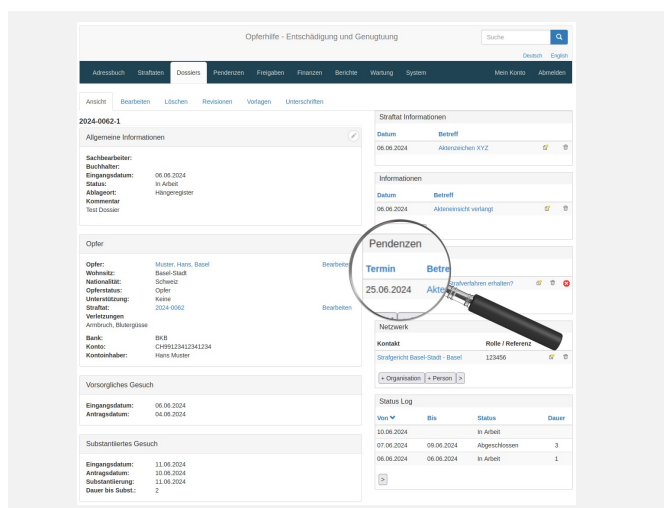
Opferhilfe - Entschädigung und Genugtuung

Suche

Deutsch English

Adressbuch Straftaten Dossiers Pendenzen Freigaben Finanzen Berichte Wartung System Mein Konto Abmelden

Ansicht Bearbeiten Löschen Revisionen Vorlagen Unterschriften

2024-0062-1

Allgemeine Informationen

Sachbearbeiter:
Buchhalter:
Eingangsdatum: 06.06.2024
Status: In Arbeit
Ablageort: Hängeregister
Kommentar
Test Dossier

Opfer

Opfer: Muster, Hans, Basel Bearbeiten
Wohnsitz: Basel-Stadt
Nationalität: Schweiz
Opferstatus: Opfer
Unterstützung: Keine
Straftat: 2024-0062 Bearbeiten
Verletzungen
Armbruch, Blutergüsse

Bank: BKB
Konto: CH99123412341234
Kontoinhaber: Hans Muster

Vorsorgliches Gesuch

Eingangsdatum: 06.06.2024
Antragsdatum: 04.06.2024

Substantiiertes Gesuch

Eingangsdatum: 11.06.2024
Antragsdatum: 10.06.2024
Substantiierung: 11.06.2024
Dauer bis Subst.: 2

Straftat Informationen

| Datum | Betreff |
|---|---|
| 06.06.2024 | Aktenzeichen XYZ |

Informationen

| Datum | Betreff |
|---|---|
| 06.06.2024 | Akteneinsicht verlangt |

Pendenzen

| Termin | Betre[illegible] |
|---|---|
| 25.06.2024 | Akte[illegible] Strafverfahren erhalten? |

Netzwerk

| Kontakt | Rolle / Referenz |
|---|---|
| Strafgericht Basel-Stadt - Basel | 123456 |

+ Organisation + Person >

Status Log

| Von | Bis | Status | Dauer |
|---|---|---|---|
| 10.06.2024 | | In Arbeit | |
| 07.06.2024 | 09.06.2024 | Abgeschlossen | 3 |
| 06.06.2024 | 06.06.2024 | In Arbeit | 1 |

>